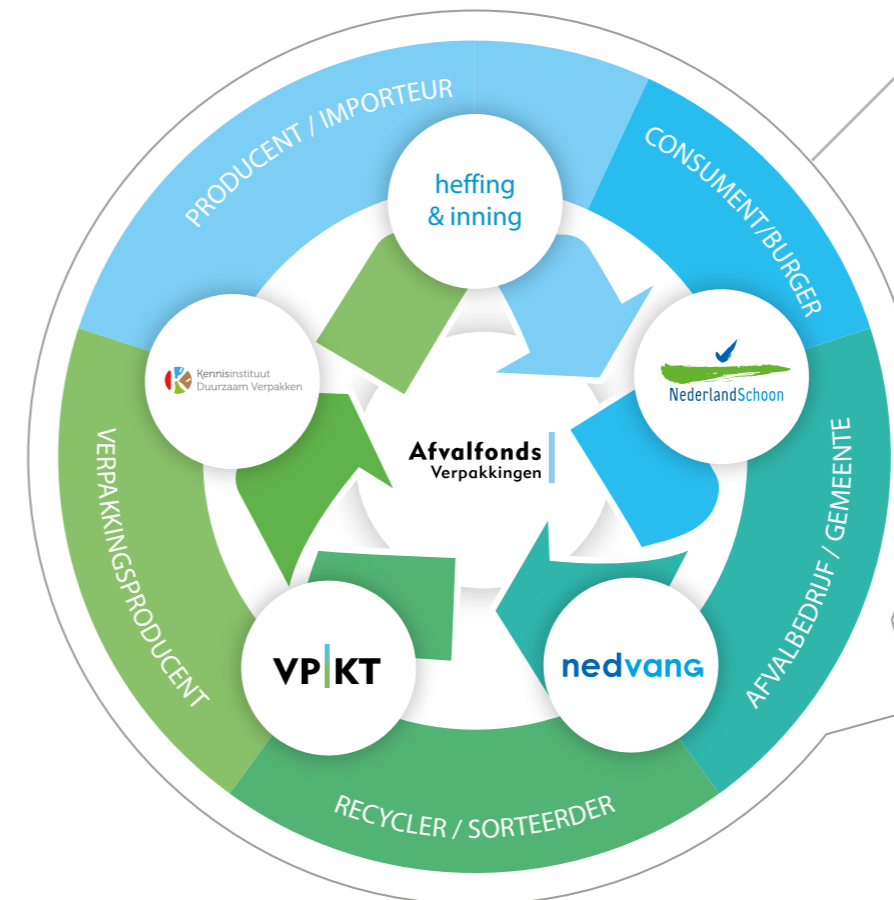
PRODUCENT / IMPORTEUR

CONSUMENT/BURGER

heffing & inning

NederlandSchoon

AFVALBEDRIJF / GEMEENTE

nedvang

RECYCLER / SORTEERDER

VP|KT

VERPAKKINGSPRODUCENT

Kennisinstituut Duurzaam Verpakken

Afvalfonds Verpakkingen